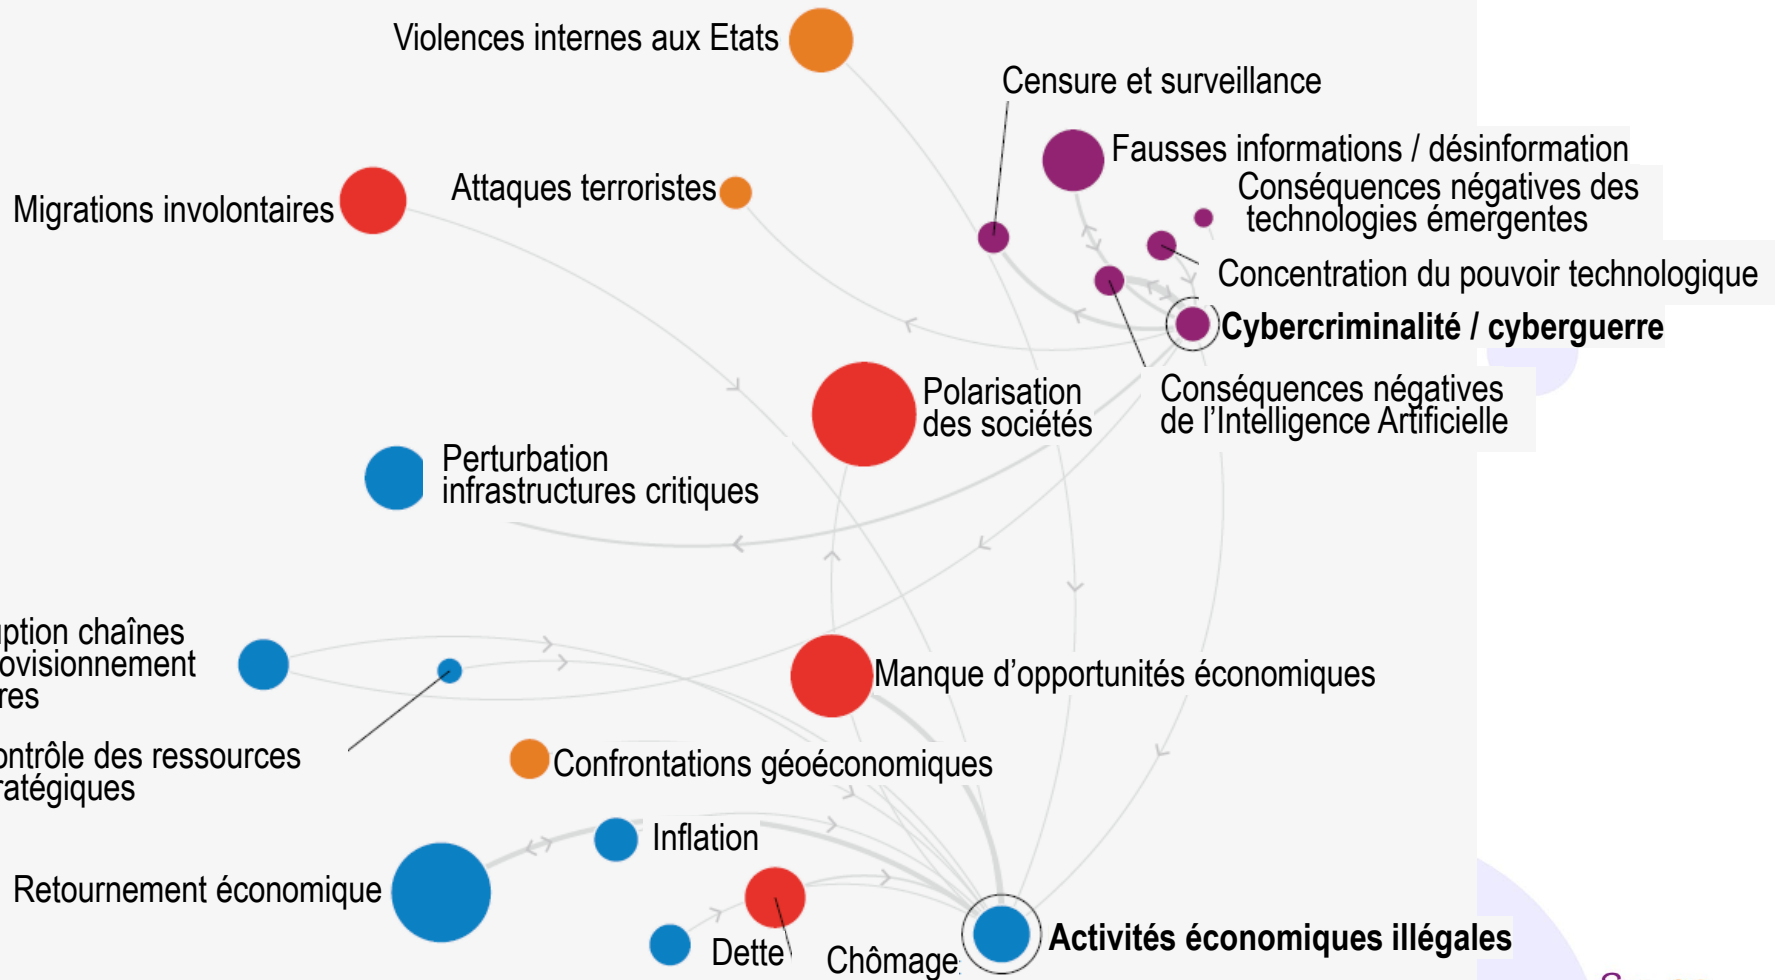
Violences internes aux Etats

Censure et surveillance

Fausses informations / désinformation

Conséquences négatives des technologies émergentes

Migrations involontaires

Attaques terroristes

Concentration du pouvoir technologique

Cybercriminalité / cyberguerre

Polarisation des sociétés

Conséquences négatives de l'Intelligence Artificielle

Perturbation infrastructures critiques

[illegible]ption chaînes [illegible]ovisionnement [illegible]res

Manque d'opportunités économiques

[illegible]ontrôle des ressources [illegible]ratégiques

Confrontations géoéconomiques

Inflation

Retournement économique

Dette

Chômage

Activités économiques illégales